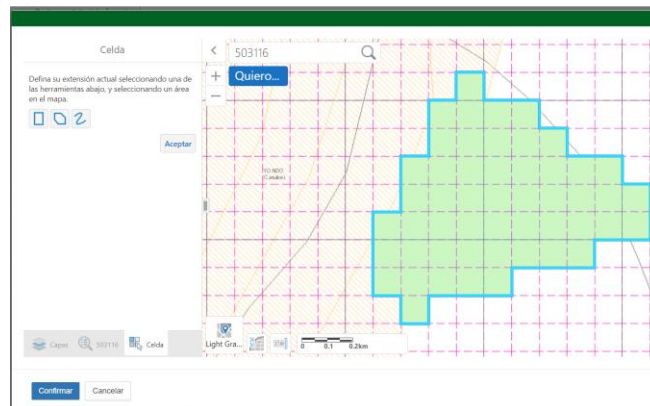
Celda

Defina su extensión actual seleccionando una de las herramientas abajo, y seleccionando un área en el mapa.

Aceptar

503116

Quiero...

+

−

Capas 503116 Celda

Light Gra...

0 0.1 0.2km

Confirmar Cancelar